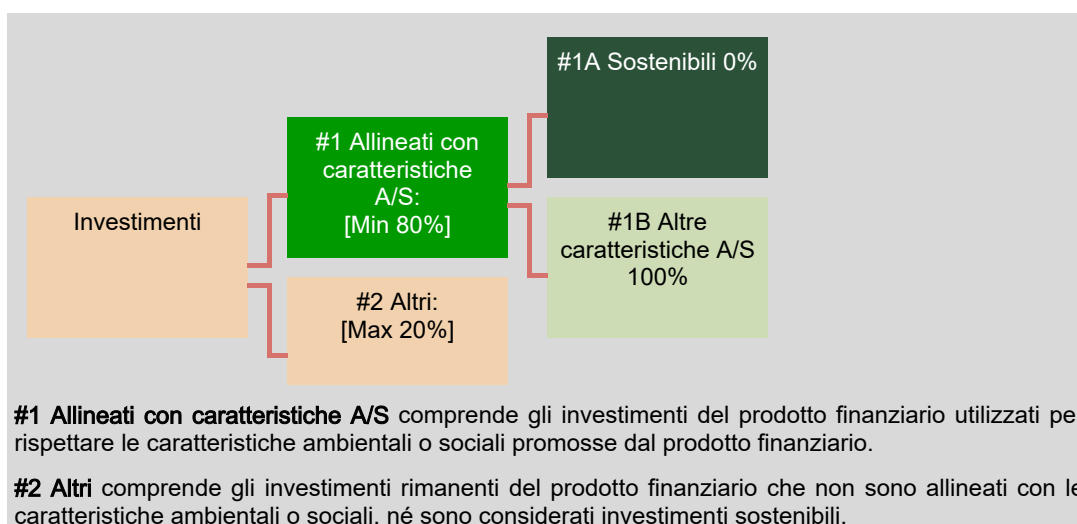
Investimenti

#1 Allineati con caratteristiche A/S: [Min 80%]

#2 Altri: [Max 20%]

#1A Sostenibili 0%

#1B Altre caratteristiche A/S 100%

**#1 Allineati con caratteristiche A/S** comprende gli investimenti del prodotto finanziario utilizzati pe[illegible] rispettare le caratteristiche ambientali o sociali promosse dal prodotto finanziario.

**#2 Altri** comprende gli investimenti rimanenti del prodotto finanziario che non sono allineati con le caratteristiche ambientali o sociali, né sono considerati investimenti sostenibili.